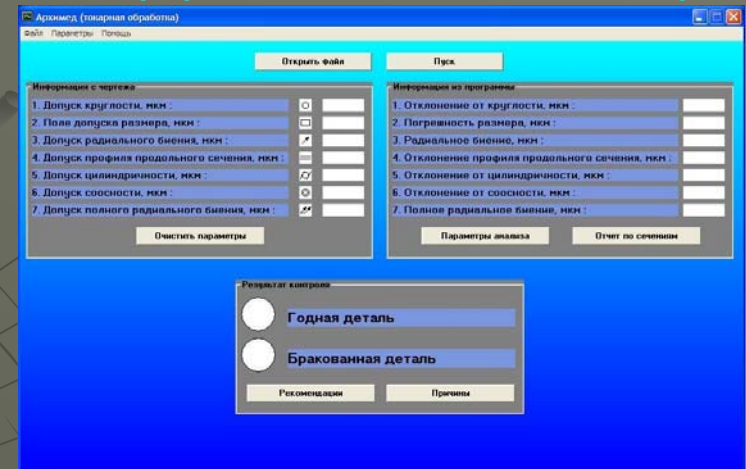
Архимед (токарная обработка)

Файл Параметры Помощь

Открыть файл

Пуск

Информация с чертежа

1. Допуск круглости, мкм :

2. Поле допуска размера, мкм :

3. Допуск радиального биения, мкм :

4. Допуск профиля продольного сечения, мкм :

5. Допуск цилиндричности, мкм :

6. Допуск соосности, мкм :

7. Допуск полного радиального биения, мкм :

Очистить параметры

Информация из программы

1. Отклонение от круглости, мкм :

2. Погрешность размера, мкм :

3. Радиальное биение, мкм :

4. Отклонение профиля продольного сечения, мкм :

5. Отклонение от цилиндричности, мкм :

6. Отклонение от соосности, мкм :

7. Полное радиальное биение, мкм :

Параметры анализа

Отчет по сечениям

Результат контроля

Годная деталь

Бракованная деталь

Рекомендации

Причины